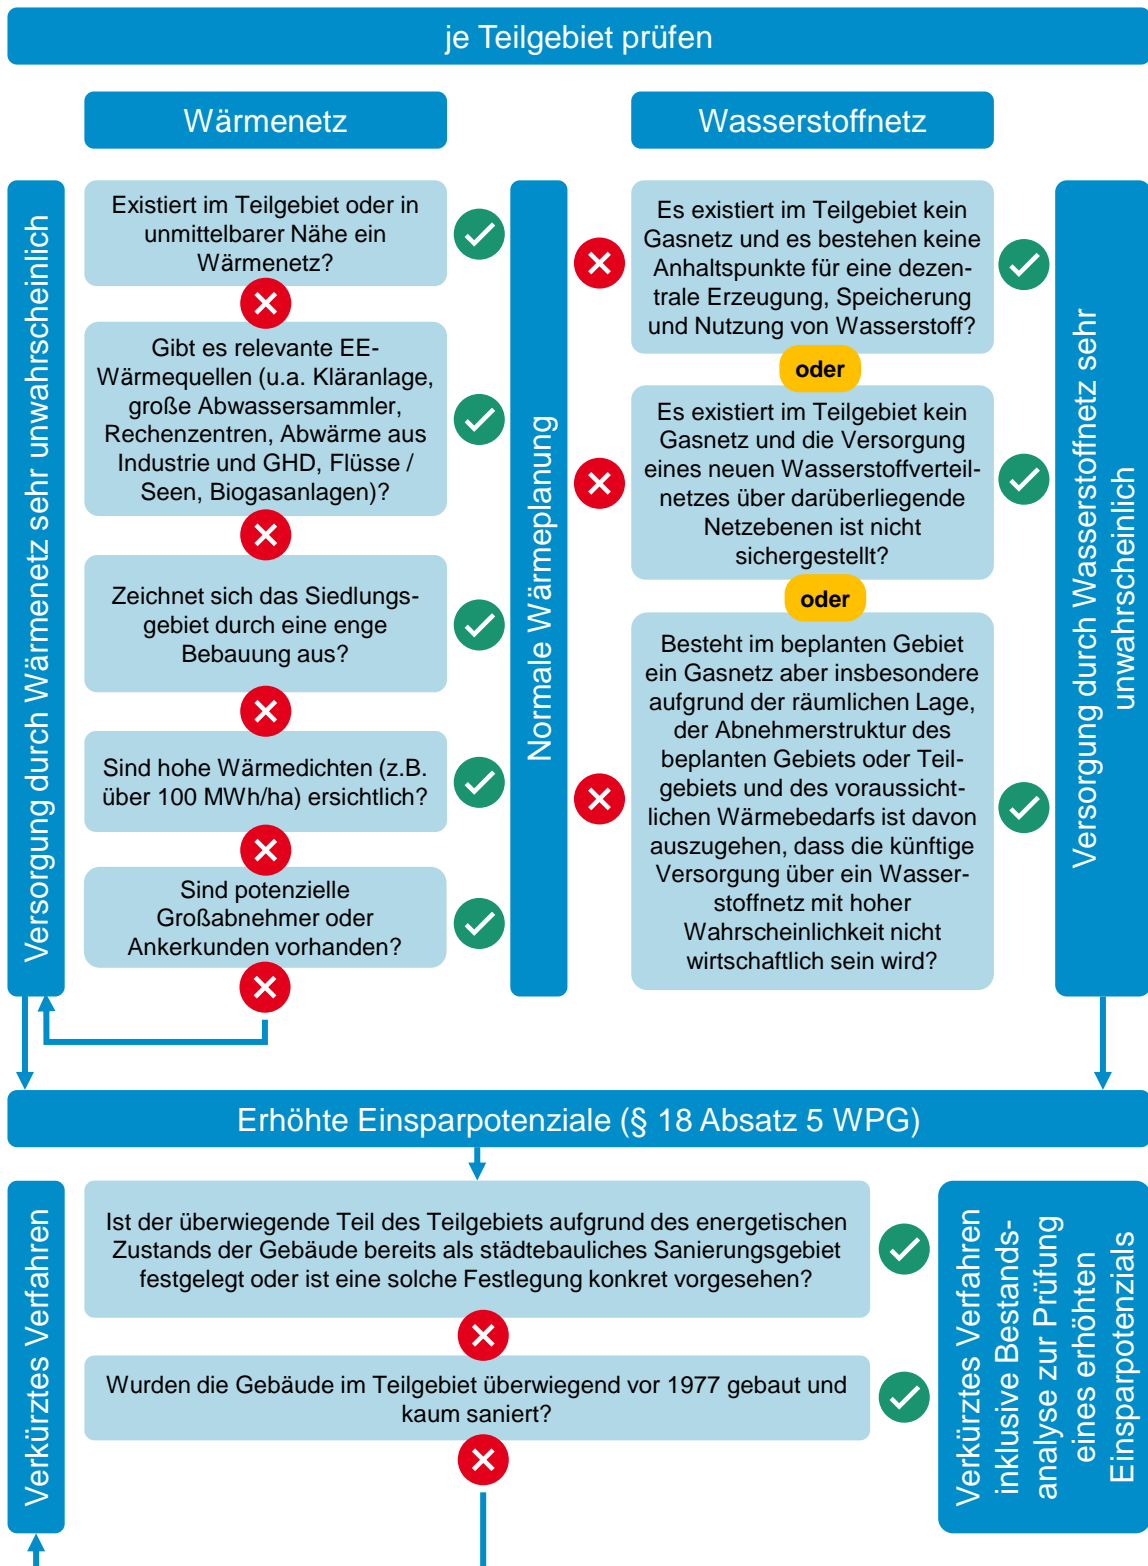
je Teilgebiet prüfen

Wärmenetz

Wasserstoffnetz

Versorgung durch Wärmenetz sehr unwahrscheinlich

Existiert im Teilgebiet oder in unmittelbarer Nähe ein Wärmenetz?

Gibt es relevante EE-Wärmequellen (u.a. Kläranlage, große Abwassersammler, Rechenzentren, Abwärme aus Industrie und GHD, Flüsse / Seen, Biogasanlagen)?

Zeichnet sich das Siedlungsgebiet durch eine enge Bebauung aus?

Sind hohe Wärmedichten (z.B. über 100 MWh/ha) ersichtlich?

Sind potenzielle Großabnehmer oder Ankerkunden vorhanden?

Normale Wärmeplanung

Es existiert im Teilgebiet kein Gasnetz und es bestehen keine Anhaltspunkte für eine dezentrale Erzeugung, Speicherung und Nutzung von Wasserstoff?

oder

Es existiert im Teilgebiet kein Gasnetz und die Versorgung eines neuen Wasserstoffverteilnetzes über darüberliegende Netzebenen ist nicht sichergestellt?

oder

Besteht im beplanten Gebiet ein Gasnetz aber insbesondere aufgrund der räumlichen Lage, der Abnehmerstruktur des beplanten Gebiets oder Teilgebiets und des voraussichtlichen Wärmebedarfs ist davon auszugehen, dass die künftige Versorgung über ein Wasserstoffnetz mit hoher Wahrscheinlichkeit nicht wirtschaftlich sein wird?

Versorgung durch Wasserstoffnetz sehr unwahrscheinlich

Erhöhte Einsparpotenziale (§ 18 Absatz 5 WPG)

Verkürztes Verfahren

Ist der überwiegende Teil des Teilgebiets aufgrund des energetischen Zustands der Gebäude bereits als städtebauliches Sanierungsgebiet festgelegt oder ist eine solche Festlegung konkret vorgesehen?

Wurden die Gebäude im Teilgebiet überwiegend vor 1977 gebaut und kaum saniert?

Verkürztes Verfahren inklusive Bestandsanalyse zur Prüfung eines erhöhten Einsparpotenzials